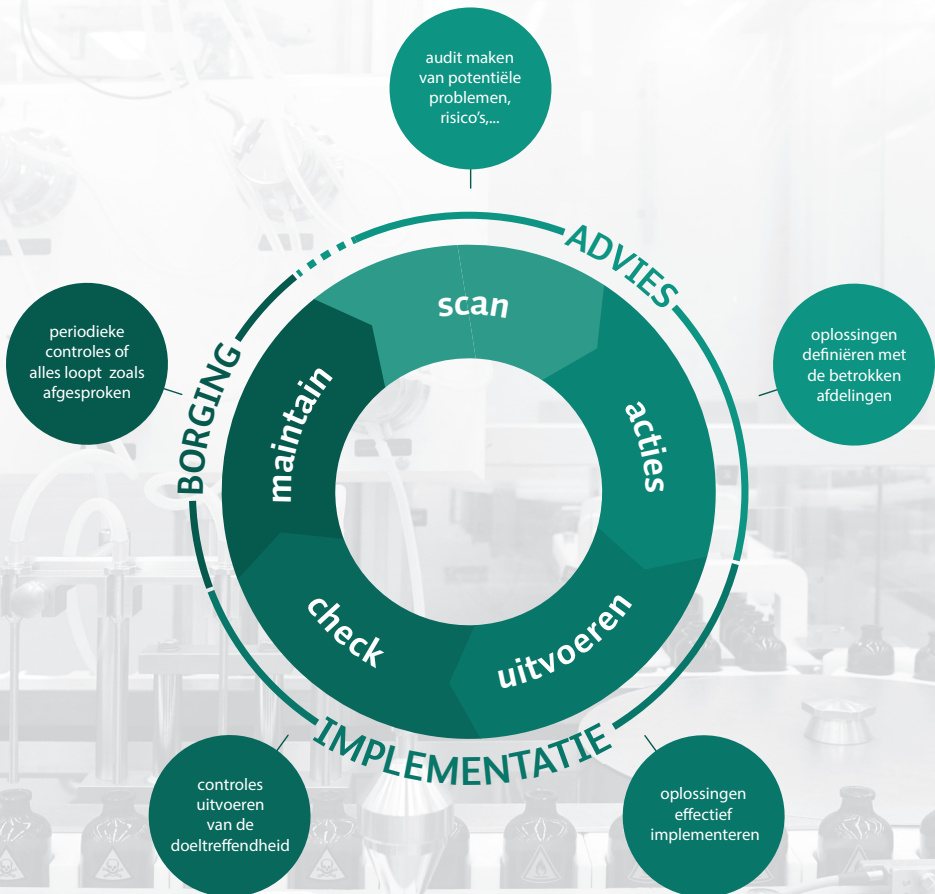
audit maken van potentiële problemen, risico's,...

ADVIES

scan

oplossingen definiëren met de betrokken afdelingen

acties

uitvoeren

oplossingen effectief implementeren

IMPLEMENTATIE

check

controles uitvoeren van de doeltreffendheid

maintain

BORGING

periodieke controles of alles loopt zoals afgesproken